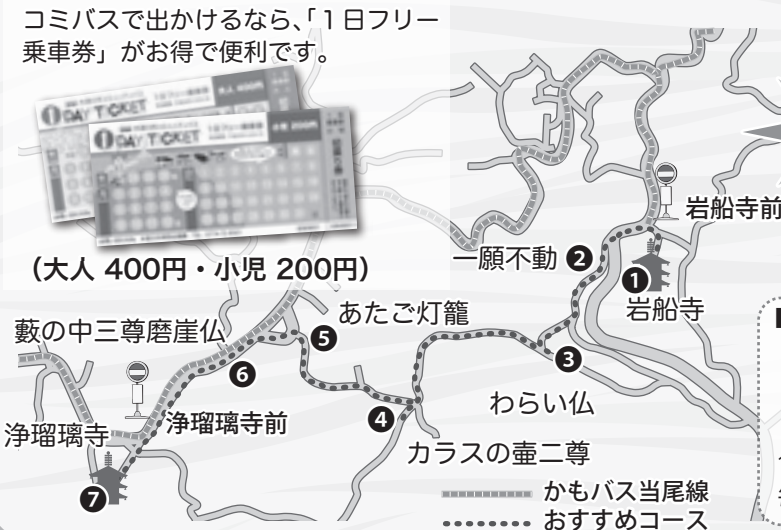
コミバスで出かけるなら、「1日フリー乗車券」がお得で便利です。

DAY TICKET
DAY TICKET

(大人 400円・小児 200円)

岩船寺前
一願不動 ❷
❶
岩船寺
あたご灯籠
❺
藪の中三尊磨崖仏
❻
❸
わらい仏
❹
浄瑠璃寺前
浄瑠璃寺
カラスの壷二尊
❼
かもバス当尾線
おすすめコース